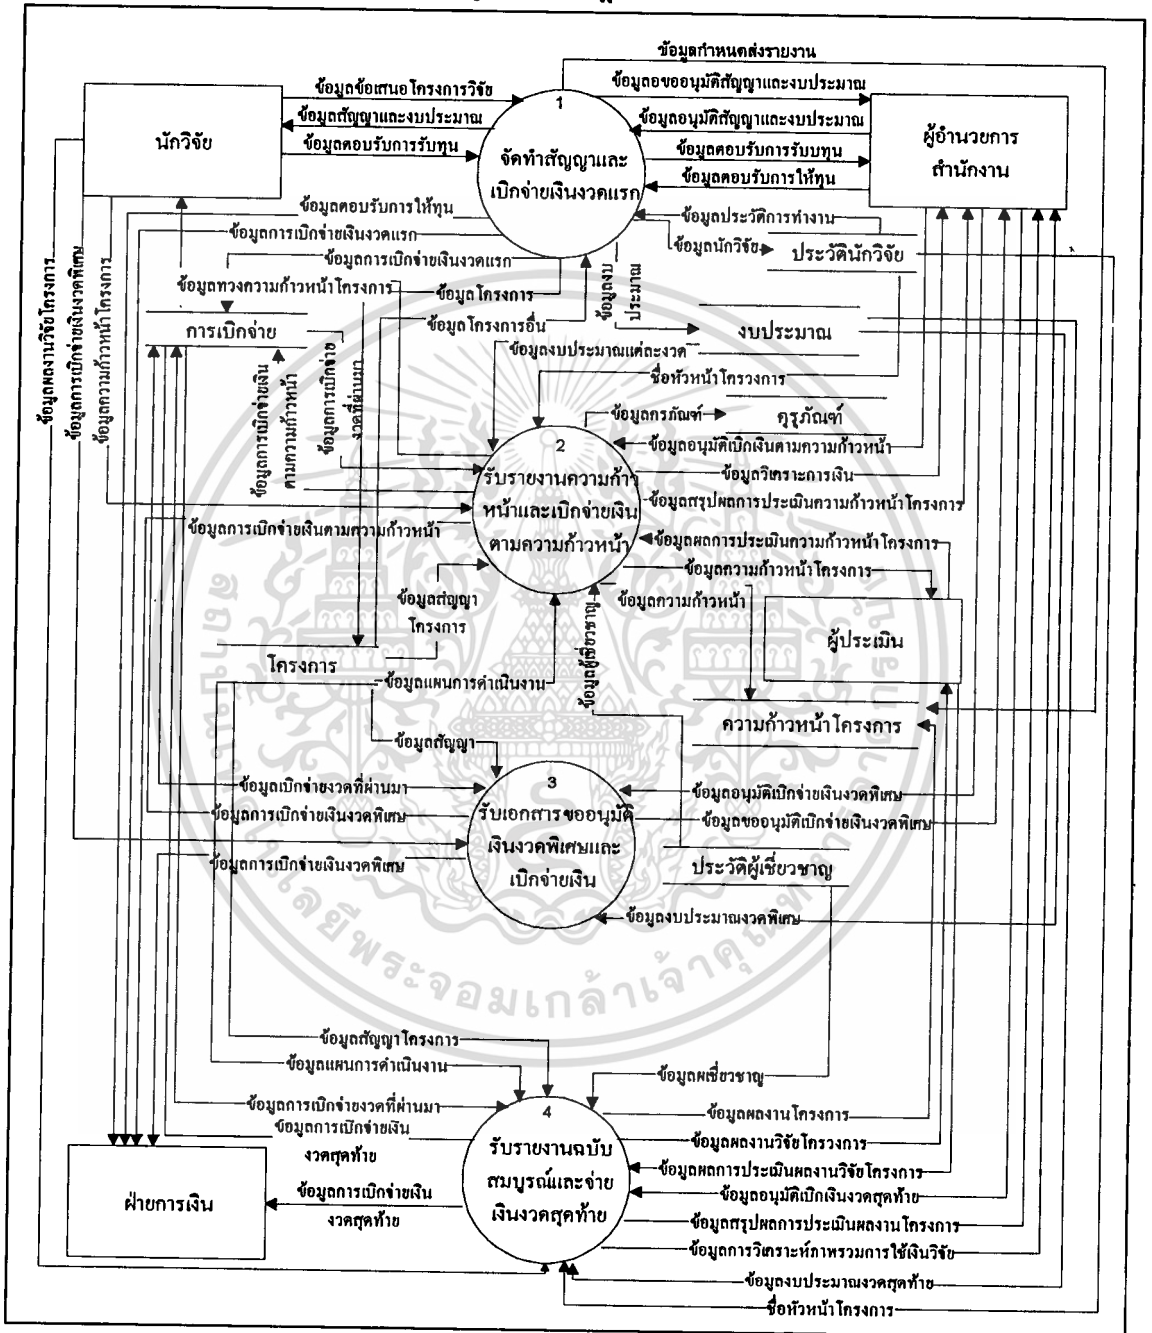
นักวิจัย

ผู้อำนวยการสำนักงาน

ฝ่ายการเงิน

ผู้ประเมิน

1 จัดทำสัญญาและเบิกจ่ายเงินงวดแรก

2 รับรายงานความก้าวหน้าและเบิกจ่ายเงินตามความก้าวหน้า

3 รับเอกสารขออนุมัติเงินงวดพิเศษและเบิกจ่ายเงิน

4 รับรายงานฉบับสมบูรณ์และจ่ายเงินงวดสุดท้าย

ประวัตินักวิจัย

งบประมาณ

ครุภัณฑ์

การเบิกจ่าย

โครงการ

ความก้าวหน้าโครงการ

ประวัติผู้เชี่ยวชาญ

ข้อมูลกำหนดส่งรายงาน
ข้อมูลข้อเสนอโครงการวิจัย
ข้อมูลขออนุมัติสัญญาและงบประมาณ
ข้อมูลสัญญาและงบประมาณ
ข้อมูลอนุมัติสัญญาและงบประมาณ
ข้อมูลตอบรับการรับทุน
ข้อมูลตอบรับการรับทุน
ข้อมูลตอบรับการให้ทุน
ข้อมูลตอบรับการให้ทุน
ข้อมูลประวัติการทำงาน
ข้อมูลการเบิกจ่ายเงินงวดแรก
ข้อมูลนักวิจัย
ข้อมูลการเบิกจ่ายเงินงวดแรก
ข้อมูลทวงความก้าวหน้าโครงการ
ข้อมูลโครงการ
ข้อมูลงบประมาณ
ข้อมูลโครงการอื่น
ข้อมูลงบประมาณแต่ละงวด
ชื่อหัวหน้าโครงการ
ข้อมูลผลงานวิจัยโครงการ
ข้อมูลการเบิกจ่ายเงินงวดพิเศษ
ข้อมูลความก้าวหน้าโครงการ
ข้อมูลการเบิกจ่ายเงินตามความก้าวหน้า
ข้อมูลการเบิกจ่ายงวดที่ผ่านมา
ข้อมูลครุภัณฑ์
ข้อมูลอนุมัติเบิกเงินตามความก้าวหน้า
ข้อมูลวิเคราะห์การเงิน
ข้อมูลสรุปผลการประเมินความก้าวหน้าโครงการ
ข้อมูลการเบิกจ่ายเงินตามความก้าวหน้า
ข้อมูลผลการประเมินความก้าวหน้าโครงการ
ข้อมูลความก้าวหน้าโครงการ
ข้อมูลสัญญาโครงการ
ข้อมูลความก้าวหน้า
ข้อมูลผู้เชี่ยวชาญ
ข้อมูลแผนการดำเนินงาน
ข้อมูลสัญญา
ข้อมูลเบิกจ่ายงวดที่ผ่านมา
ข้อมูลอนุมัติเบิกจ่ายเงินงวดพิเศษ
ข้อมูลการเบิกจ่ายเงินงวดพิเศษ
ข้อมูลขออนุมัติเบิกจ่ายเงินงวดพิเศษ
ข้อมูลการเบิกจ่ายเงินงวดพิเศษ
ข้อมูลงบประมาณงวดพิเศษ
ข้อมูลสัญญาโครงการ
ข้อมูลแผนการดำเนินงาน
ข้อมูลผู้เชี่ยวชาญ
ข้อมูลการเบิกจ่ายงวดที่ผ่านมา
ข้อมูลผลงานโครงการ
ข้อมูลการเบิกจ่ายเงินงวดสุดท้าย
ข้อมูลผลงานวิจัยโครงการ
ข้อมูลผลการประเมินผลงานวิจัยโครงการ
ข้อมูลอนุมัติเบิกเงินงวดสุดท้าย
ข้อมูลการเบิกจ่ายเงินงวดสุดท้าย
ข้อมูลสรุปผลการประเมินผลงานโครงการ
ข้อมูลการวิเคราะห์ภาพรวมการใช้เงินวิจัย
ข้อมูลงบประมาณงวดสุดท้าย
ชื่อหัวหน้าโครงการ